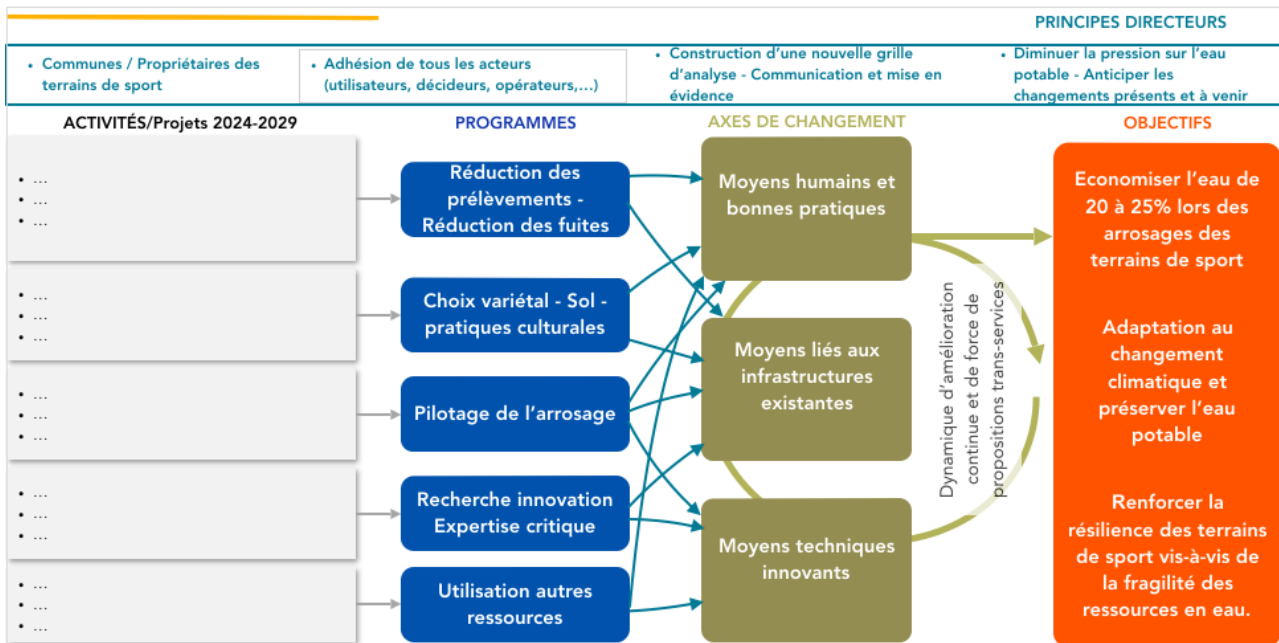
PRINCIPES DIRECTEURS

• Communes / Propriétaires des terrains de sport

• Adhésion de tous les acteurs (utilisateurs, décideurs, opérateurs,…)

• Construction d'une nouvelle grille d'analyse - Communication et mise en évidence

• Diminuer la pression sur l'eau potable - Anticiper les changements présents et à venir

ACTIVITÉS/Projets 2024-2029

• …
• …
• …

• …
• …
• …

• …
• …
• …

• …
• …
• …

• …
• …
• …

PROGRAMMES

Réduction des prélèvements - Réduction des fuites

Choix variétal - Sol - pratiques culturales

Pilotage de l'arrosage

Recherche innovation Expertise critique

Utilisation autres ressources

AXES DE CHANGEMENT

Moyens humains et bonnes pratiques

Moyens liés aux infrastructures existantes

Moyens techniques innovants

Dynamique d'amélioration continue et de force de propositions trans-services

OBJECTIFS

Economiser l'eau de 20 à 25% lors des arrosages des terrains de sport

Adaptation au changement climatique et préserver l'eau potable

Renforcer la résilience des terrains de sport vis-à-vis de la fragilité des ressources en eau.